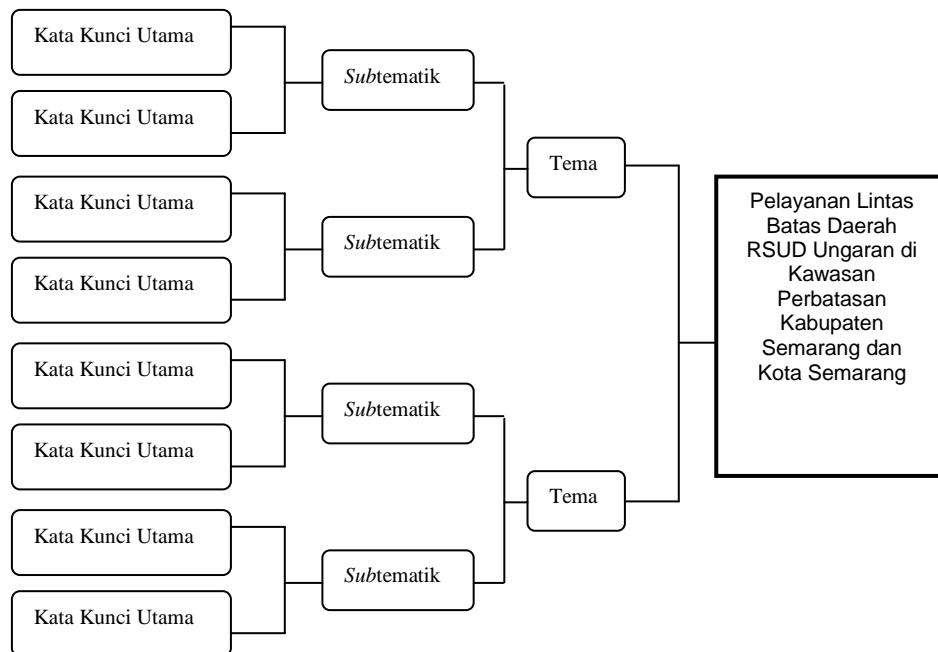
Kata Kunci Utama

Kata Kunci Utama

Subtematik

Kata Kunci Utama

Kata Kunci Utama

Subtematik

Tema

Kata Kunci Utama

Kata Kunci Utama

Subtematik

Kata Kunci Utama

Kata Kunci Utama

Subtematik

Tema

Pelayanan Lintas Batas Daerah RSUD Ungaran di Kawasan Perbatasan Kabupaten Semarang dan Kota Semarang